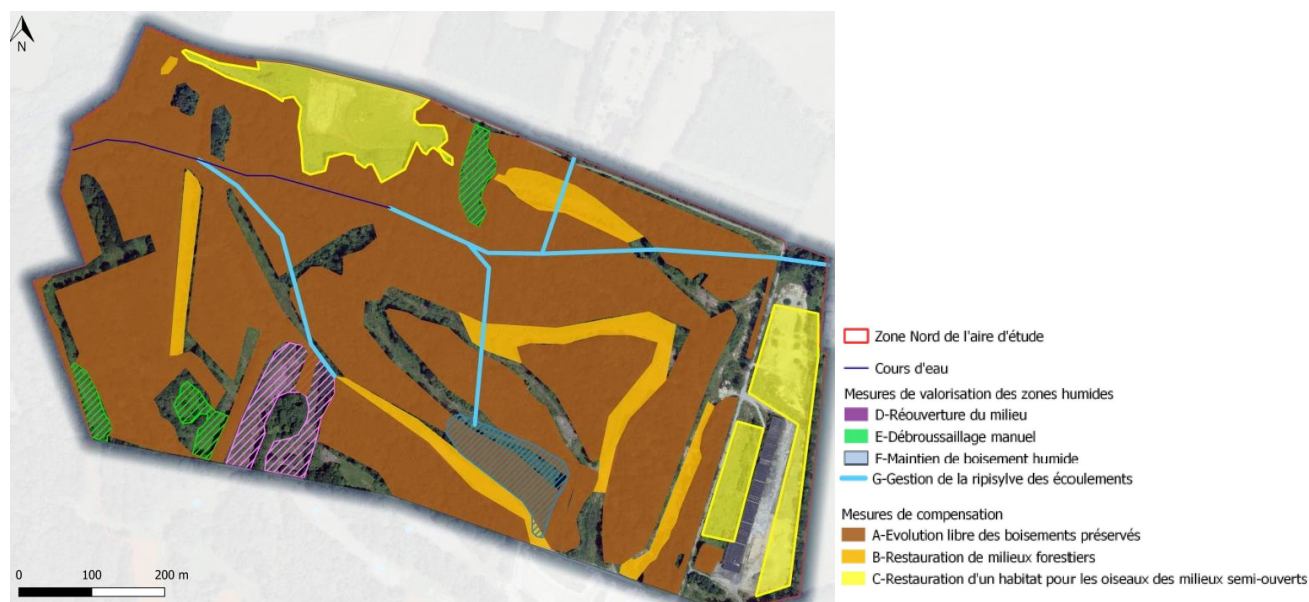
N

Zone Nord de l'aire d'étude

Cours d'eau

Mesures de valorisation des zones humides

D-Réouverture du milieu

E-Débroussaillage manuel

F-Maintien de boisement humide

G-Gestion de la ripisylve des écoulements

Mesures de compensation

A-Evolution libre des boisements préservés

B-Restauration de milieux forestiers

C-Restauration d'un habitat pour les oiseaux des milieux semi-ouverts

0 100 200 m